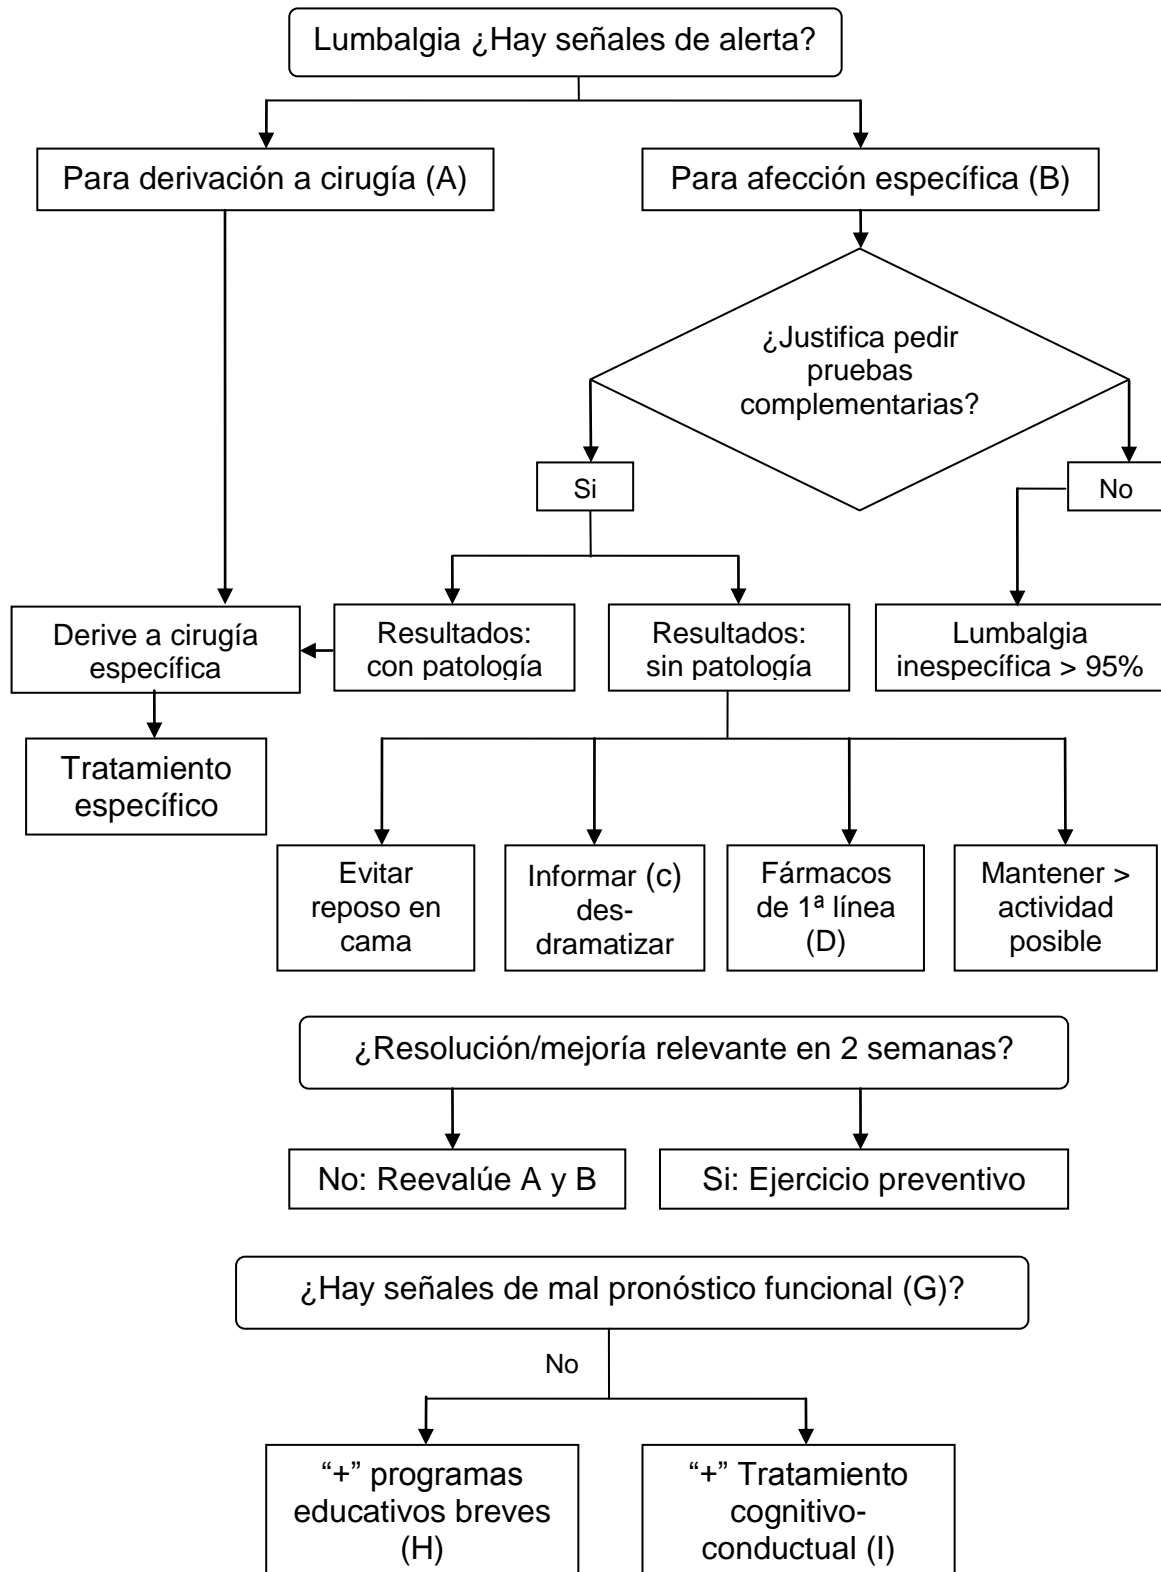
Lumbalgia ¿Hay señales de alerta?

Para derivación a cirugía (A)

Para afección específica (B)

¿Justifica pedir pruebas complementarias?

Si

No

Derive a cirugía específica

Resultados: con patología

Resultados: sin patología

Lumbalgia inespecífica > 95%

Tratamiento específico

Evitar reposo en cama

Informar (c) des-dramatizar

Fármacos de 1ª línea (D)

Mantener > actividad posible

¿Resolución/mejoría relevante en 2 semanas?

No: Reevalúe A y B

Si: Ejercicio preventivo

¿Hay señales de mal pronóstico funcional (G)?

No

“+” programas educativos breves (H)

“+” Tratamiento cognitivo-conductual (I)